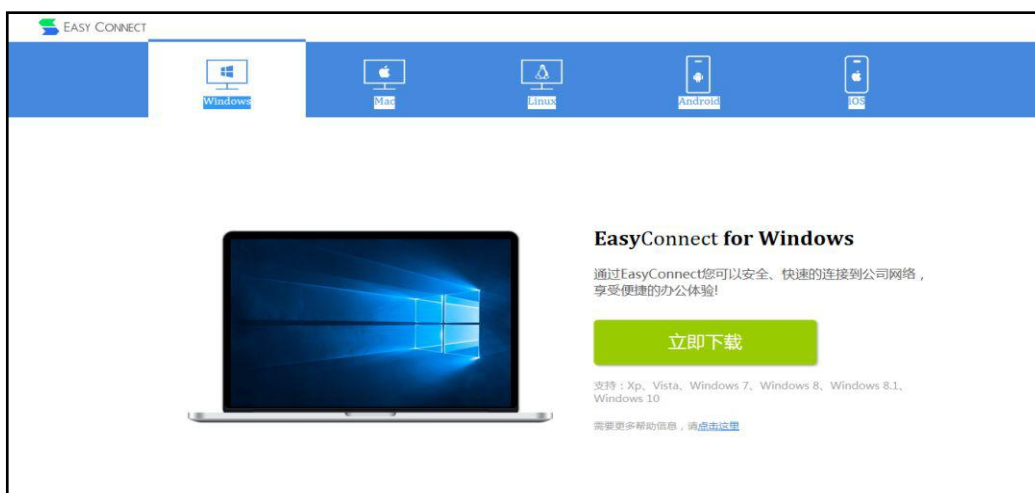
EASY CONNECT

Windows

Mac

Linux

Android

IOS

EasyConnect for Windows

通过EasyConnect您可以安全、快速的连接到公司网络，享受便捷的办公体验!

立即下载

支持：Xp、Vista、Windows 7、Windows 8、Windows 8.1、Windows 10

需要更多帮助信息，请点击这里